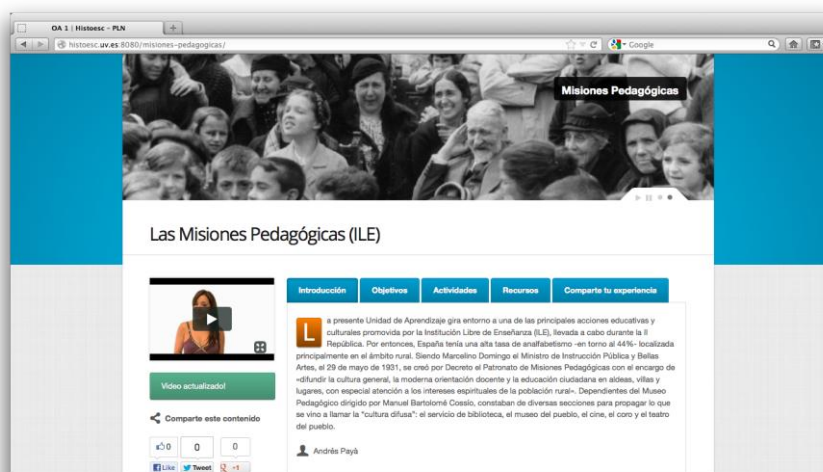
OA 1 | Histoesc - PLN

histoesc.uv.es:8080/misiones-pedagogicas/

Google

Misiones Pedagógicas

Las Misiones Pedagógicas (ILE)

Introducción | Objetivos | Actividades | Recursos | Comparte tu experiencia

La presente Unidad de Aprendizaje gira entorno a una de las principales acciones educativas y culturales promovida por la Institución Libre de Enseñanza (ILE), llevada a cabo durante la II República. Por entonces, España tenía una alta tasa de analfabetismo -en torno al 44%- localizada principalmente en el ámbito rural. Siendo Marcelino Domingo el Ministro de Instrucción Pública y Bellas Artes, el 29 de mayo de 1931, se creó por Decreto el Patronato de Misiones Pedagógicas con el encargo de «difundir la cultura general, la moderna orientación docente y la educación ciudadana en aldeas, villas y lugares, con especial atención a los intereses espirituales de la población rural». Dependientes del Museo Pedagógico dirigido por Manuel Bartolomé Cossío, constaban de diversas secciones para propagar lo que se vino a llamar la "cultura difusa": el servicio de biblioteca, el museo del pueblo, el cine, el coro y el teatro del pueblo.

Andrés Payà

Video actualizado!

Comparte este contenido

0 0 0

Like Tweet +1